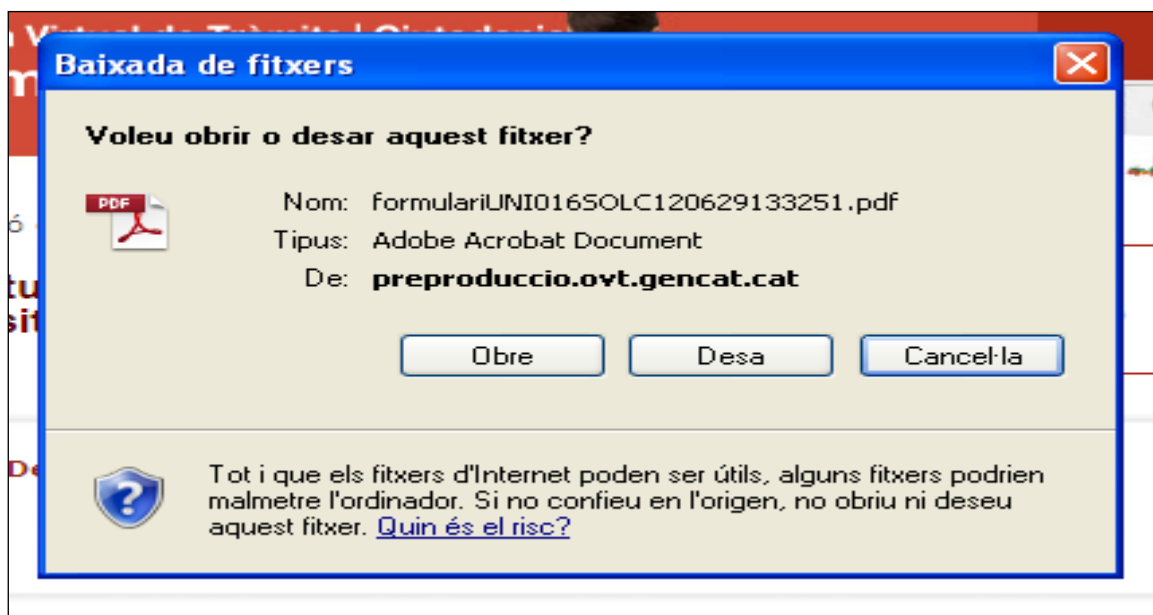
Baixada de fitxers

Voleu obrir o desar aquest fitxer?

PDF

Nom: formulariUNI016SOLC120629133251.pdf

Tipus: Adobe Acrobat Document

De: preproduccio.ovt.gencat.cat

Obre

Desa

Cancel·la

Tot i que els fitxers d'Internet poden ser útils, alguns fitxers podrien malmetre l'ordinador. Si no confieu en l'origen, no obriu ni deseu aquest fitxer. Quin és el risc?